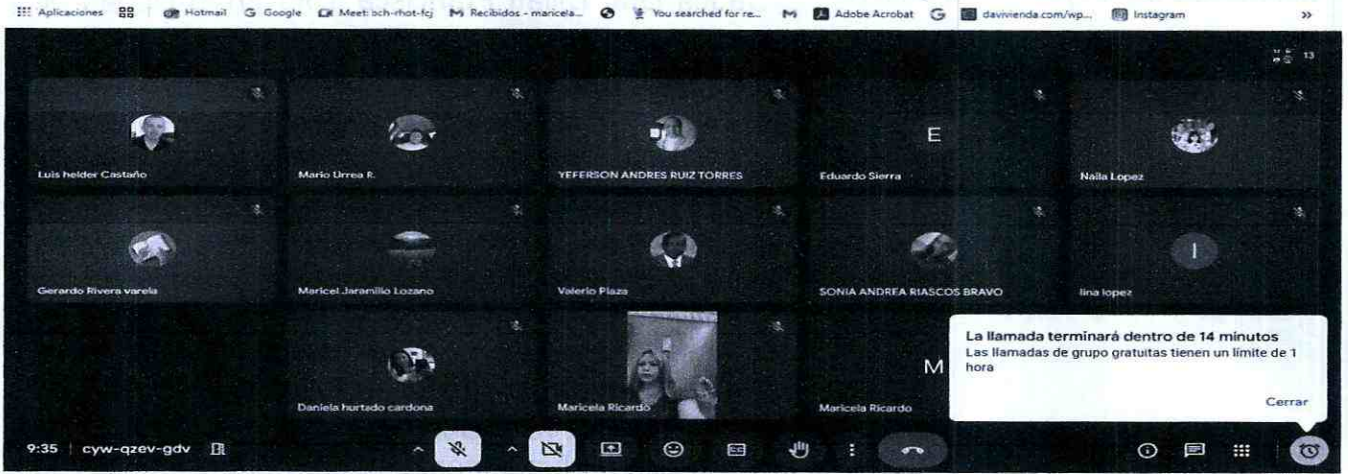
Aplicaciones Hotmail Google Meet: bch-rhot-fcj Recibidos - maricela... You searched for re... Adobe Acrobat davivienda.com/wp... Instagram »

13

Luis helder Castaño
Mario Urrea R.
YEFERSON ANDRES RUIZ TORRES
E
Eduardo Sierra
Naila Lopez

Gerardo Rivera varela
Maricel Jaramillo Lozano
Valerio Plaza
SONIA ANDREA RIASCOS BRAVO
I
lina lopez

Daniela hurtado cardona
Maricela Ricardo
M
Maricela Ricardo

La llamada terminará dentro de 14 minutos
Las llamadas de grupo gratuitas tienen un límite de 1 hora

Cerrar

9:35 | cyw-qzev-gdv